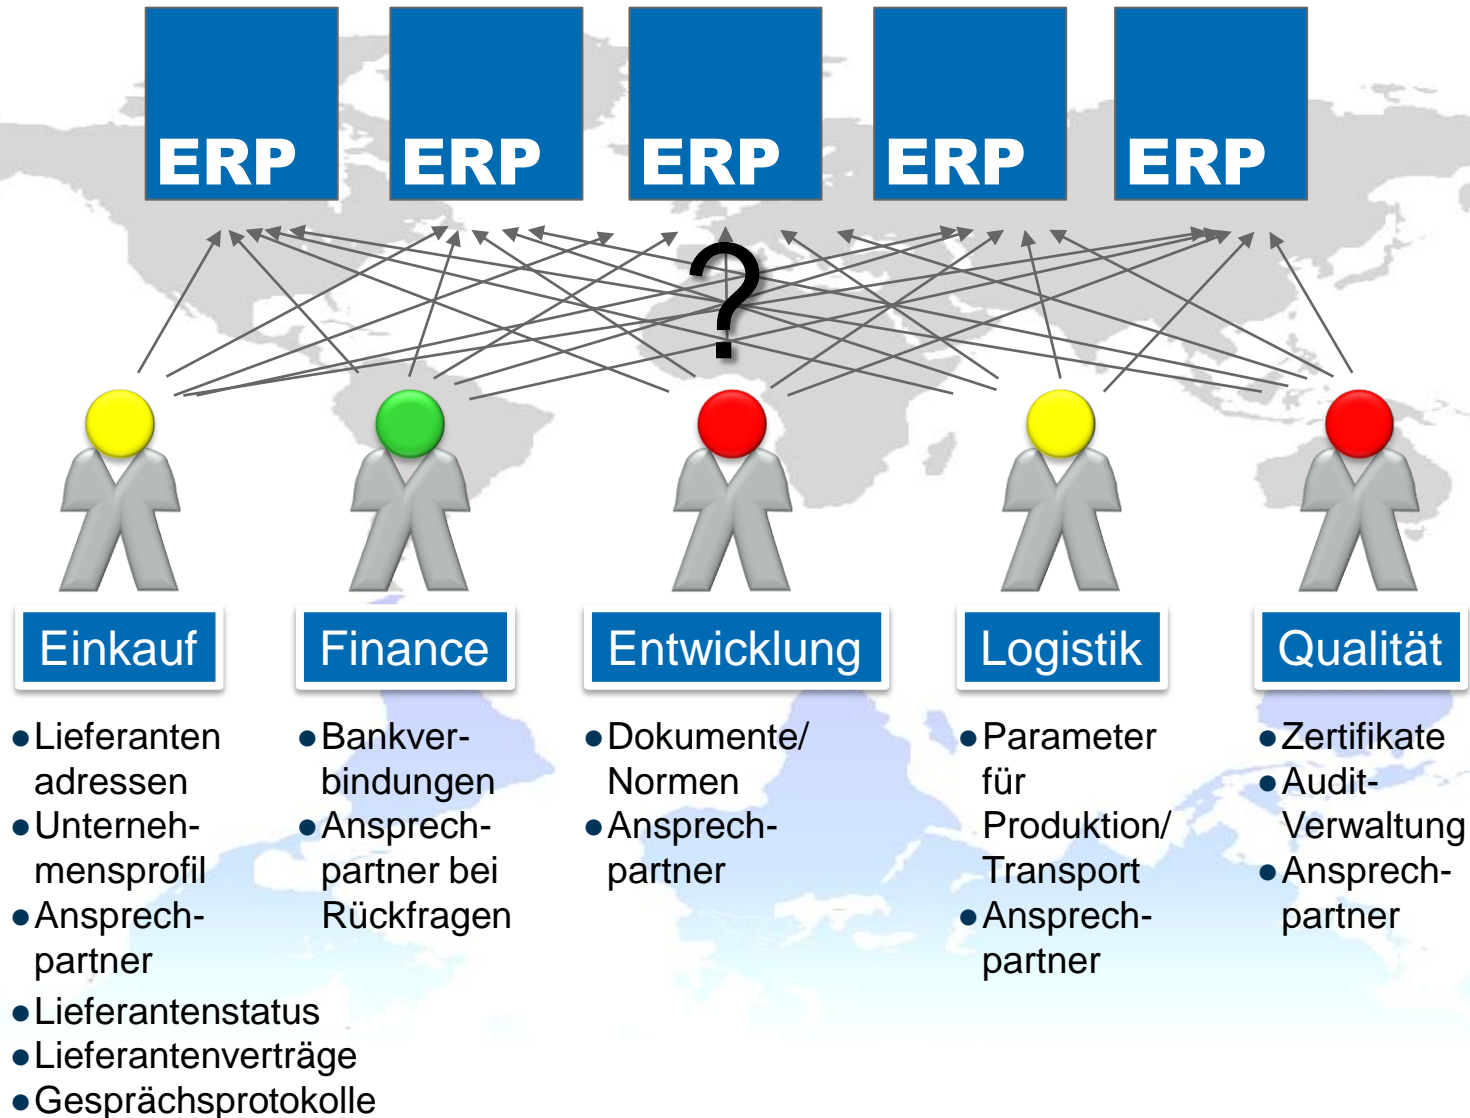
ERP ERP ERP ERP ERP

?

Einkauf

- Lieferanten adressen
- Unternehmensprofil
- Ansprechpartner
- Lieferantenstatus
- Lieferantenverträge
- Gesprächsprotokolle

Finance

- Bankverbindungen
- Ansprechpartner bei Rückfragen

Entwicklung

- Dokumente/ Normen
- Ansprechpartner

Logistik

- Parameter für Produktion/ Transport
- Ansprechpartner

Qualität

- Zertifikate
- Audit-Verwaltung
- Ansprechpartner